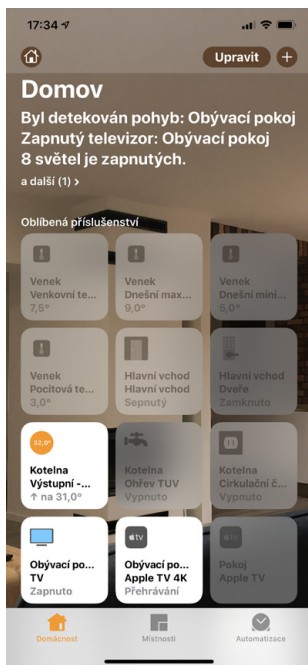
17:34

Upravit

Domov

Byl detekován pohyb: Obývací pokoj
Zapnutý televizor: Obývací pokoj
8 světel je zapnutých.

a další (1) >

Oblíbená příslušenství

Venek
Venkovní te...
7,5°

Venek
Dnešní max...
9,0°

Venek
Dnešní mini...
5,0°

Venek
Pocitová te...
3,0°

Hlavní vchod
Hlavní vchod
Sepnutý

Hlavní vchod
Dveře
Zamknuto

32,0°
Kotelna
Výstupní -...
↑ na 31,0°

Kotelna
Ohřev TUV
Vypnuto

Kotelna
Cirkulační č...
Vypnuto

Obývací po...
TV
Zapnuto

tv
Obývací po...
Apple TV 4K
Přehrávání

Pokoj
Apple TV

Domácnost

Místnosti

Automatizace